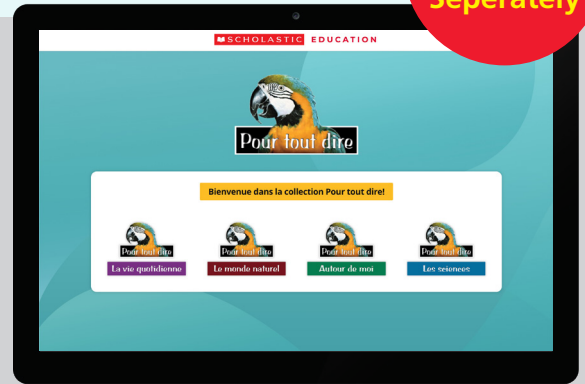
Seperately

SCHOLASTIC EDUCATION

Pour tout dire

Bienvenue dans la collection Pour tout dire!

Pour tout dire
La vie quotidienne

Pour tout dire
Le monde naturel

Pour tout dire
Autour de moi

Pour tout dire
Les sciences